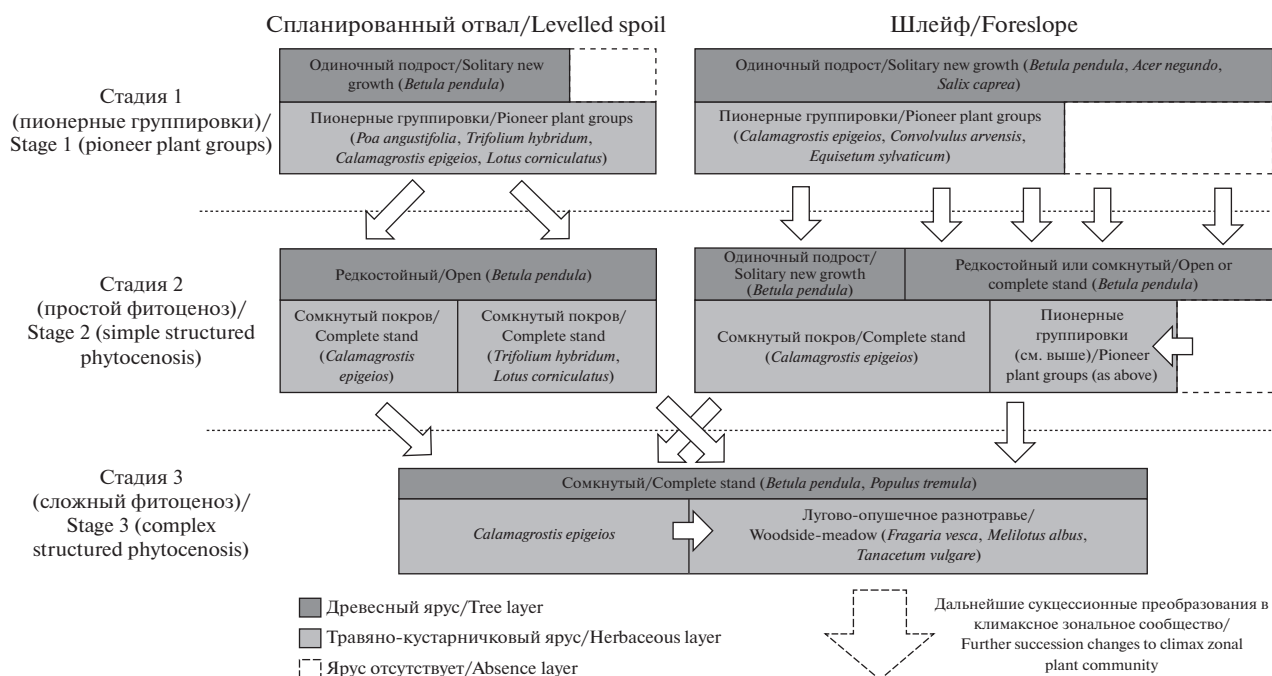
Спланированный отвал/Levelled spoil

Шлейф/Foreslope

Стадия 1 (пионерные группировки)/ Stage 1 (pioneer plant groups)

Одиночный подрост/Solitary new growth (*Betula pendula*)

Пионерные группировки/Pioneer plant groups (*Poa angustifolia*, *Trifolium hybridum*, *Calamagrostis epigeios*, *Lotus corniculatus*)

Одиночный подрост/Solitary new growth (*Betula pendula*, *Acer negundo*, *Salix caprea*)

Пионерные группировки/Pioneer plant groups (*Calamagrostis epigeios*, *Convolvulus arvensis*, *Equisetum sylvaticum*)

Стадия 2 (простой фитоценоз)/ Stage 2 (simple structured phytocenosis)

Редкостойный/Open (*Betula pendula*)

Сомкнутый покров/ Complete stand (*Calamagrostis epigeios*)

Сомкнутый покров/ Complete stand (*Trifolium hybridum*, *Lotus corniculatus*)

Одиночный подрост/ Solitary new growth (*Betula pendula*)

Редкостойный или сомкнутый/Open or complete stand (*Betula pendula*)

Сомкнутый покров/Complete stand (*Calamagrostis epigeios*)

Пионерные группировки (см. выше)/Pioneer plant groups (as above)

Стадия 3 (сложный фитоценоз)/ Stage 3 (complex structured phytocenosis)

Сомкнутый/Complete stand (*Betula pendula*, *Populus tremula*)

*Calamagrostis epigeios*

Лугово-опушечное разнотравье/ Woodside-meadow (*Fragaria vesca*, *Melilotus albus*, *Tanacetum vulgare*)

Древесный ярус/Tree layer

Травяно-кустарничковый ярус/Herbaceous layer

Ярус отсутствует/Absence layer

Дальнейшие сукцессионные преобразования в климаксное зональное сообщество/ Further succession changes to climax zonal plant community